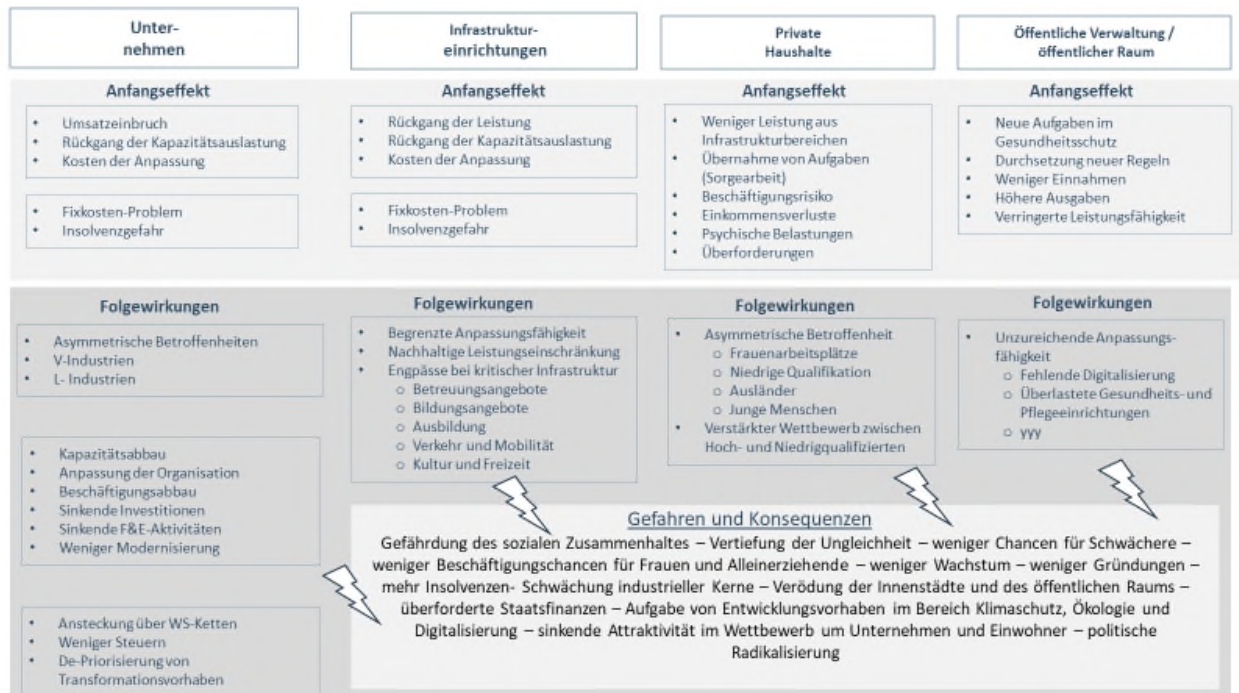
Unternehmen

Infrastruktureinrichtungen

Private Haushalte

Öffentliche Verwaltung / öffentlicher Raum

Anfangseffekt

- Umsatzeinbruch
- Rückgang der Kapazitätsauslastung
- Kosten der Anpassung

- Fixkosten-Problem
- Insolvenzgefahr

Anfangseffekt

- Rückgang der Leistung
- Rückgang der Kapazitätsauslastung
- Kosten der Anpassung

- Fixkosten-Problem
- Insolvenzgefahr

Anfangseffekt

- Weniger Leistung aus Infrastrukturbereichen
- Übernahme von Aufgaben (Sorgearbeit)
- Beschäftigungsrisiko
- Einkommensverluste
- Psychische Belastungen
- Überforderungen

Anfangseffekt

- Neue Aufgaben im Gesundheitsschutz
- Durchsetzung neuer Regeln
- Weniger Einnahmen
- Höhere Ausgaben
- Verringerte Leistungsfähigkeit

Folgewirkungen

- Asymmetrische Betroffenheiten
- V-Industrien
- L- Industrien

- Kapazitätsabbau
- Anpassung der Organisation
- Beschäftigungsabbau
- Sinkende Investitionen
- Sinkende F&E-Aktivitäten
- Weniger Modernisierung

- Ansteckung über WS-Ketten
- Weniger Steuern
- De-Priorisierung von Transformationsvorhaben

Folgewirkungen

- Begrenzte Anpassungsfähigkeit
- Nachhaltige Leistungseinschränkung
- Engpässe bei kritischer Infrastruktur
  - Betreuungsangebote
  - Bildungsangebote
  - Ausbildung
  - Verkehr und Mobilität
  - Kultur und Freizeit

Folgewirkungen

- Asymmetrische Betroffenheit
  - Frauenarbeitsplätze
  - Niedrige Qualifikation
  - Ausländer
  - Junge Menschen
- Verstärkter Wettbewerb zwischen Hoch- und Niedrigqualifizierten

Folgewirkungen

- Unzureichende Anpassungsfähigkeit
  - Fehlende Digitalisierung
  - Überlastete Gesundheits- und Pflegeeinrichtungen
  - yyy

Gefahren und Konsequenzen

Gefährdung des sozialen Zusammenhaltes – Vertiefung der Ungleichheit – weniger Chancen für Schwächere – weniger Beschäftigungschancen für Frauen und Alleinerziehende – weniger Wachstum – weniger Gründungen – mehr Insolvenzen- Schwächung industrieller Kerne – Verödung der Innenstädte und des öffentlichen Raums – überforderte Staatsfinanzen – Aufgabe von Entwicklungsvorhaben im Bereich Klimaschutz, Ökologie und Digitalisierung – sinkende Attraktivität im Wettbewerb um Unternehmen und Einwohner – politische Radikalisierung